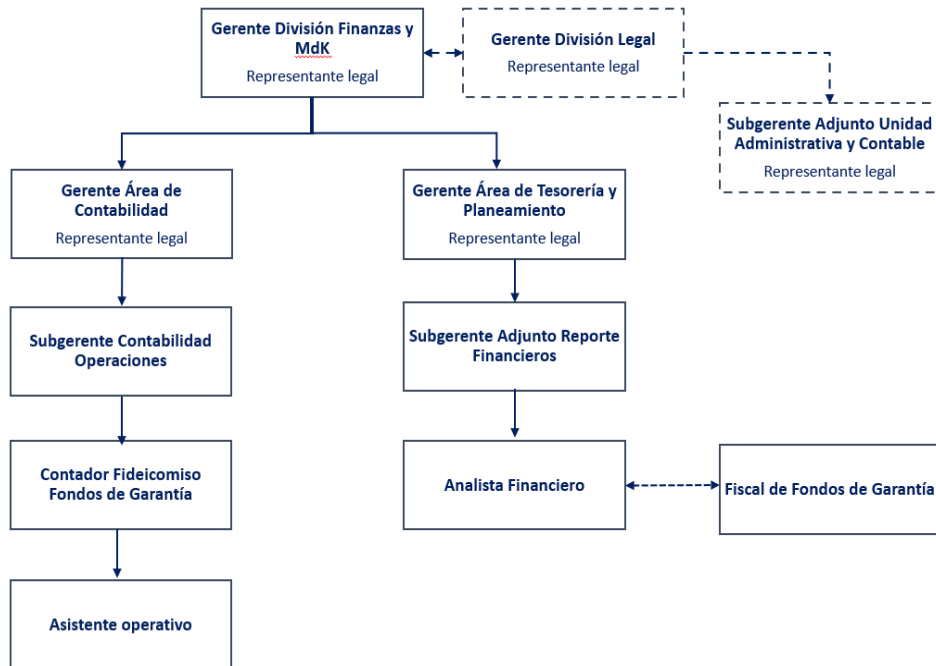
Gerente División Finanzas y MdK
Representante legal

Gerente División Legal
Representante legal

Subgerente Adjunto Unidad Administrativa y Contable
Representante legal

Gerente Área de Contabilidad
Representante legal

Gerente Área de Tesorería y Planeamiento
Representante legal

Subgerente Contabilidad Operaciones

Subgerente Adjunto Reporte Financieros

Contador Fideicomiso Fondos de Garantía

Analista Financiero

Fiscal de Fondos de Garantía

Asistente operativo